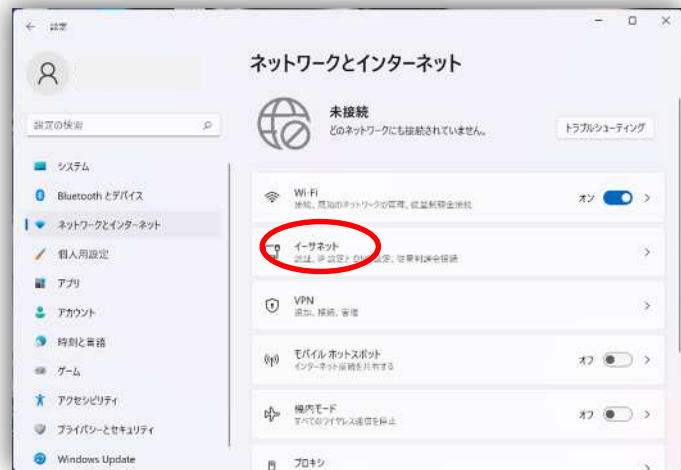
← 設定

設定の検索

システム
Bluetooth とデバイス
ネットワークとインターネット
個人用設定
アプリ
アカウント
時刻と言語
ゲーム
アクセシビリティ
プライバシーとセキュリティ
Windows Update

ネットワークとインターネット

未接続
どのネットワークにも接続されていません。

トラブルシューティング

Wi-Fi
接続、既知のネットワークの管理、従量制課金接続
オン

イーサネット
認証、IP 設定と DNS 設定、従量制課金接続

VPN
追加、接続、管理

モバイル ホットスポット
インターネット接続を共有する
オフ

機内モード
すべてのワイヤレス通信を停止
オフ

プロキシ